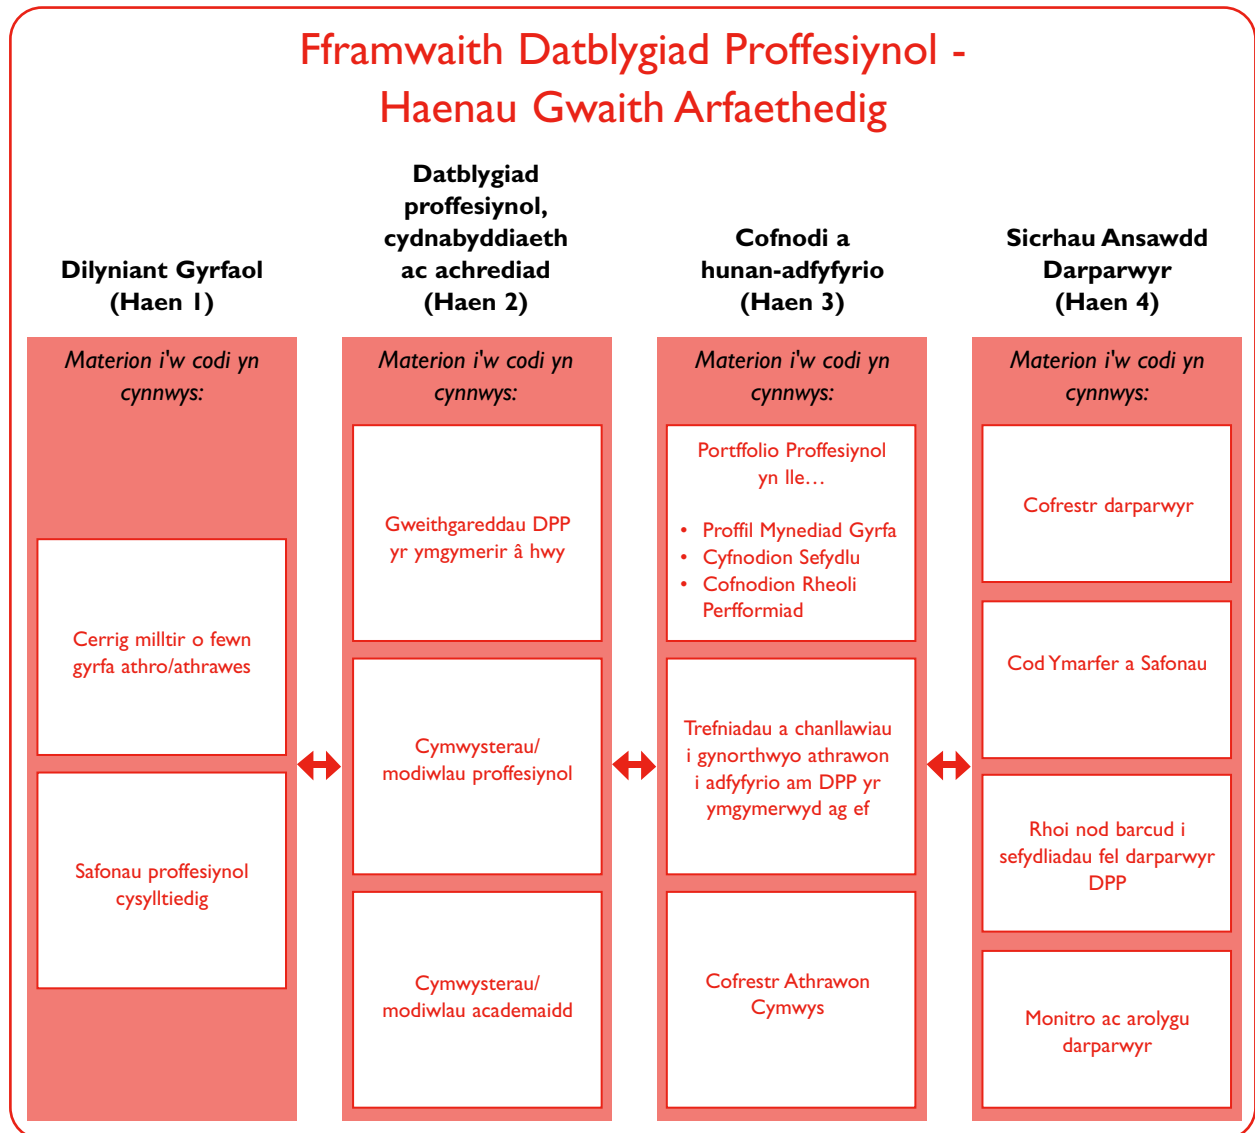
Fframwaith Datblygiad Proffesiynol - Haenau Gwaith Arfaethedig

Dilyniant Gyrfaol (Haen 1)

Materion i'w codi yn cynnwys:

Cerrig milltir o fewn gyrfa athro/athrawes

Safonau proffesiynol cysylltiedig

Datblygiad proffesiynol, cydnabyddiaeth ac achrediad (Haen 2)

Materion i'w codi yn cynnwys:

Gweithgareddau DPP yr ymgymerir â hwy

Cymwysterau/ modiwlau proffesiynol

Cymwysterau/ modiwlau academaidd

Cofnodi a hunan-adfyfyrio (Haen 3)

Materion i'w codi yn cynnwys:

Portffolio Proffesiynol yn lle…

- Proffil Mynediad Gyrfa
- Cyfnodion Sefydlu
- Cofnodion Rheoli Perfformiad

Trefniadau a chanllawiau i gynorthwyo athrawon i adfyfyrio am DPP yr ymgymerwyd ag ef

Cofrestr Athrawon Cymwys

Sicrhau Ansawdd Darparwyr (Haen 4)

Materion i'w codi yn cynnwys:

Cofrestr darparwyr

Cod Ymarfer a Safonau

Rhoi nod barcud i sefydliadau fel darparwyr DPP

Monitro ac arolygu darparwyr